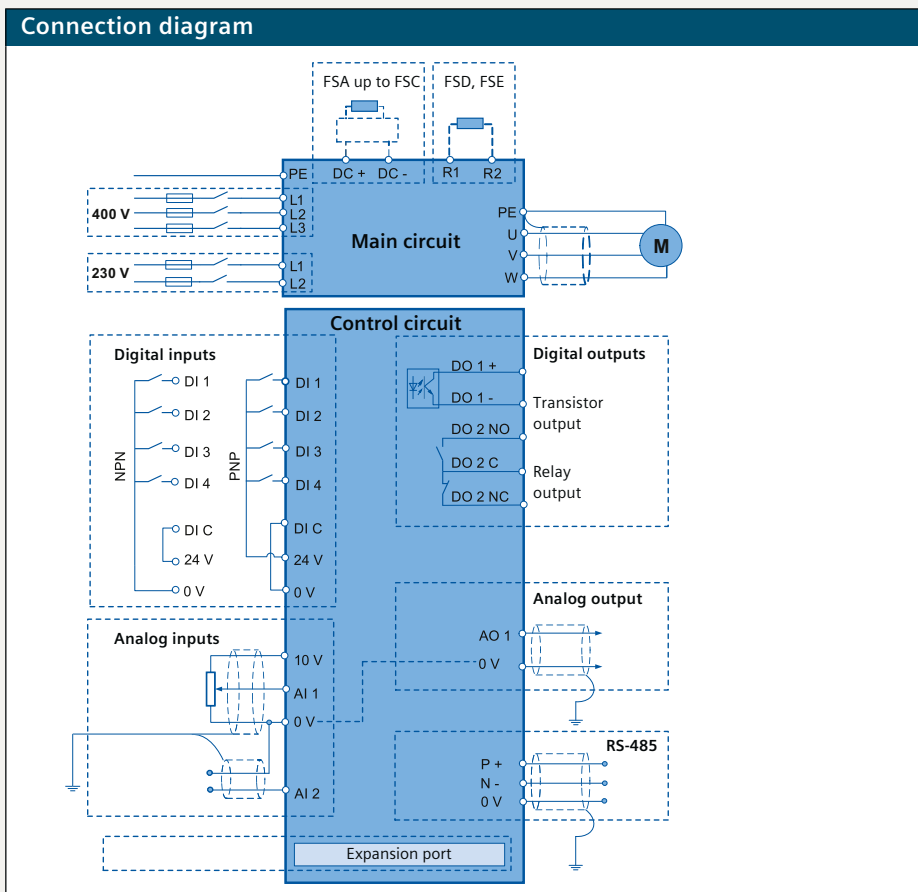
Connection diagram

FSA up to FSC
FSD, FSE
PE
DC +
DC -
R1
R2
400 V
L1
L2
L3
230 V
L1
L2
Main circuit
PE
U
V
W
M

Control circuit
Digital inputs
NPN
DI 1
DI 2
DI 3
DI 4
DI C
24 V
0 V
PNP
DI 1
DI 2
DI 3
DI 4
DI C
24 V
0 V

Digital outputs
DO 1 +
DO 1 -
Transistor output
DO 2 NO
DO 2 C
Relay output
DO 2 NC

Analog inputs
10 V
AI 1
0 V
AI 2

Analog output
AO 1
0 V

RS-485
P +
N -
0 V

Expansion port